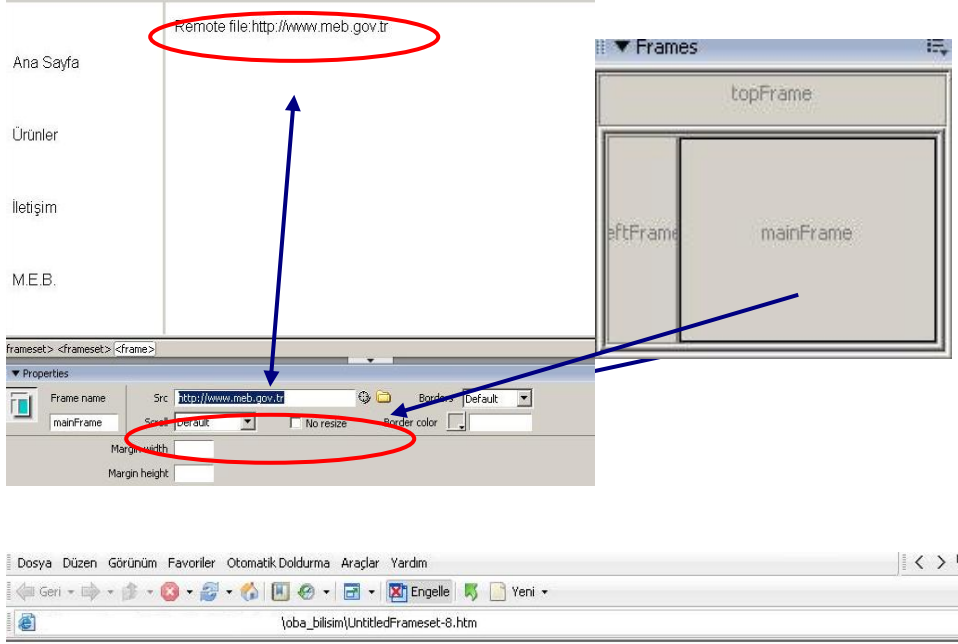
Remote file:http://www.meb.gov.tr

Ana Sayfa

Ürünler

İletişim

M.E.B.

▼ Frames

topFrame

eftFrame

mainFrame

frameset> <frameset> <frame>

▼ Properties

Frame name

mainFrame

Src http://www.meb.gov.tr

Borders Default

Scroll Default

No resize

Border color

Margin width

Margin height

Dosya Düzen Görünüm Favoriler Otomatik Doldurma Araçlar Yardım

Geri Engelle Yeni

\oba_bilisim\UntitledFrameset-8.htm